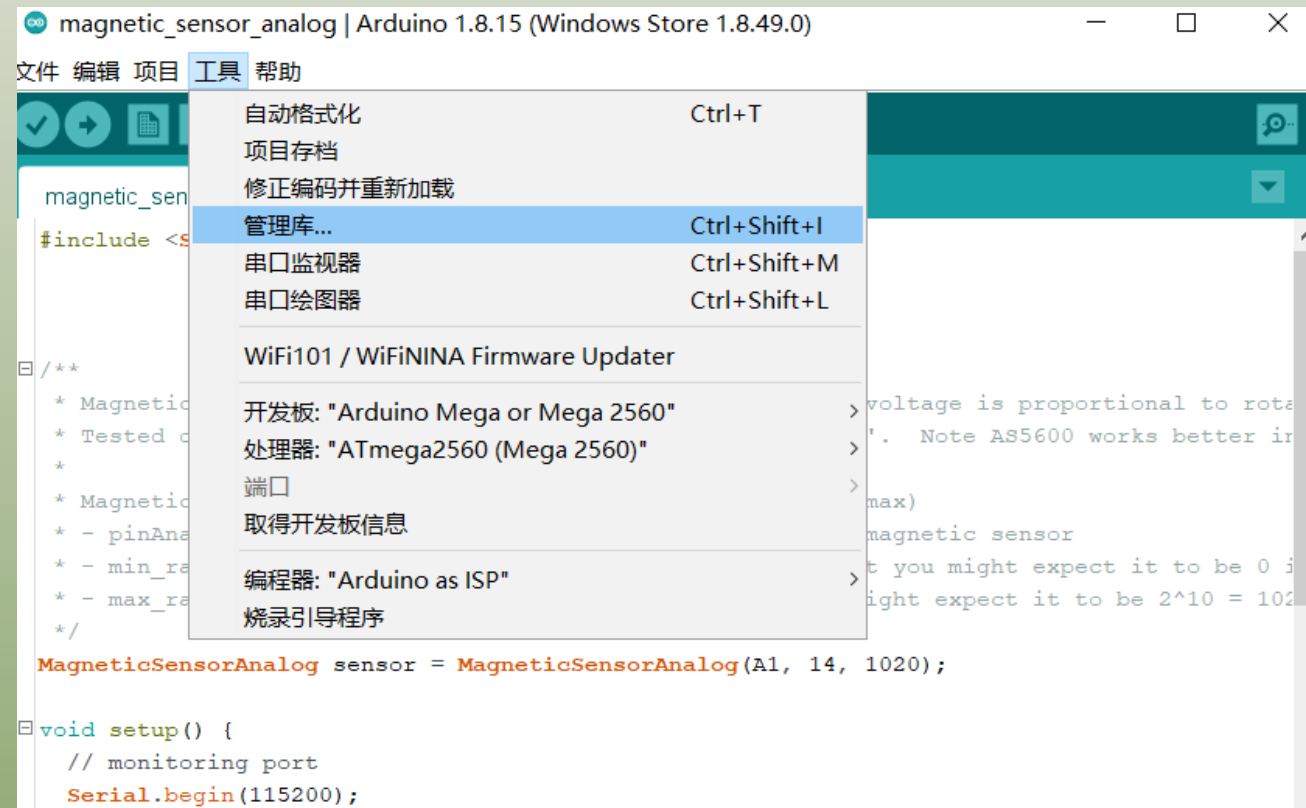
magnetic_sensor_analog | Arduino 1.8.15 (Windows Store 1.8.49.0)

文件 编辑 项目 工具 帮助

magnetic_sen

#include <S

/**
* Magnetic
* Tested c
*
* Magnetic
* - pinAna
* - min_ra
* - max_ra
*/

自动格式化 Ctrl+T
项目存档
修正编码并重新加载
管理库... Ctrl+Shift+I
串口监视器 Ctrl+Shift+M
串口绘图器 Ctrl+Shift+L
WiFi101 / WiFiNINA Firmware Updater
开发板: "Arduino Mega or Mega 2560"
处理器: "ATmega2560 (Mega 2560)"
端口
取得开发板信息
编程器: "Arduino as ISP"
烧录引导程序

voltage is proportional to rota
". Note AS5600 works better ir
max)
magnetic sensor
t you might expect it to be 0 i
ight expect it to be 2^10 = 102

MagneticSensorAnalog sensor = MagneticSensorAnalog(A1, 14, 1020);

void setup() {
// monitoring port
Serial.begin(115200);